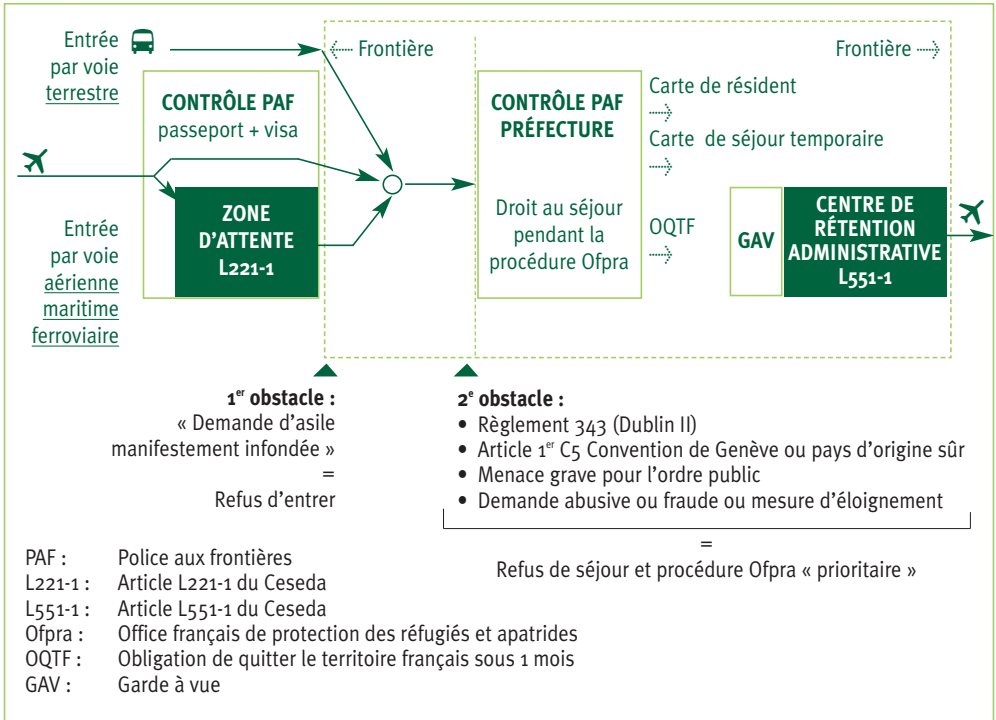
Entrée par voie terrestre

Frontière

Frontière

CONTRÔLE PAF
passeport + visa

ZONE D'ATTENTE
L221-1

Entrée par voie aérienne maritime ferroviaire

CONTRÔLE PAF PRÉFECTURE

Droit au séjour pendant la procédure Ofpra

Carte de résident

Carte de séjour temporaire

OQTF

GAV

CENTRE DE RÉTENTION ADMINISTRATIVE
L551-1

$1^{er}$ obstacle :
« Demande d'asile manifestement infondée »
=
Refus d'entrer

$2^{e}$ obstacle :
• Règlement 343 (Dublin II)
• Article $1^{er}$ C5 Convention de Genève ou pays d'origine sûr
• Menace grave pour l'ordre public
• Demande abusive ou fraude ou mesure d'éloignement
=
Refus de séjour et procédure Ofpra « prioritaire »

PAF : Police aux frontières
L221-1 : Article L221-1 du Ceseda
L551-1 : Article L551-1 du Ceseda
Ofpra : Office français de protection des réfugiés et apatrides
OQTF : Obligation de quitter le territoire français sous 1 mois
GAV : Garde à vue